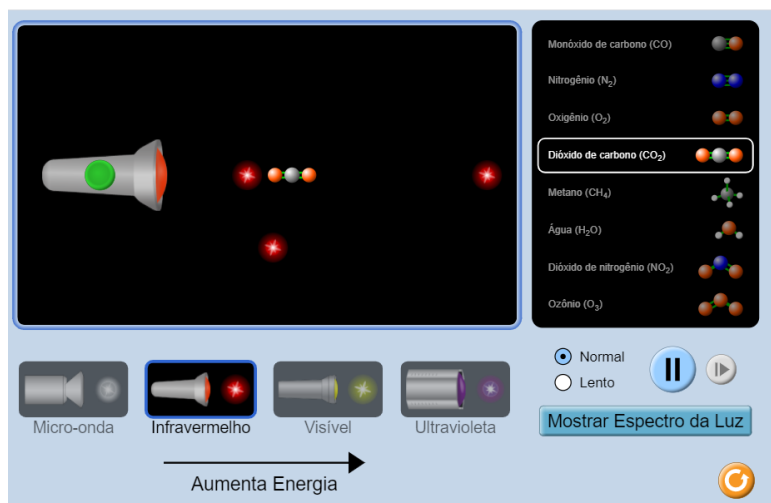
Monóxido de carbono (CO)

Nitrogênio ($N_2$)

Oxigênio ($O_2$)

Dióxido de carbono ($CO_2$)

Metano ($CH_4$)

Água ($H_2O$)

Dióxido de nitrogênio ($NO_2$)

Ozônio ($O_3$)

Normal

Lento

Micro-onda

Infravermelho

Visível

Ultravioleta

Mostrar Espectro da Luz

Aumenta Energia